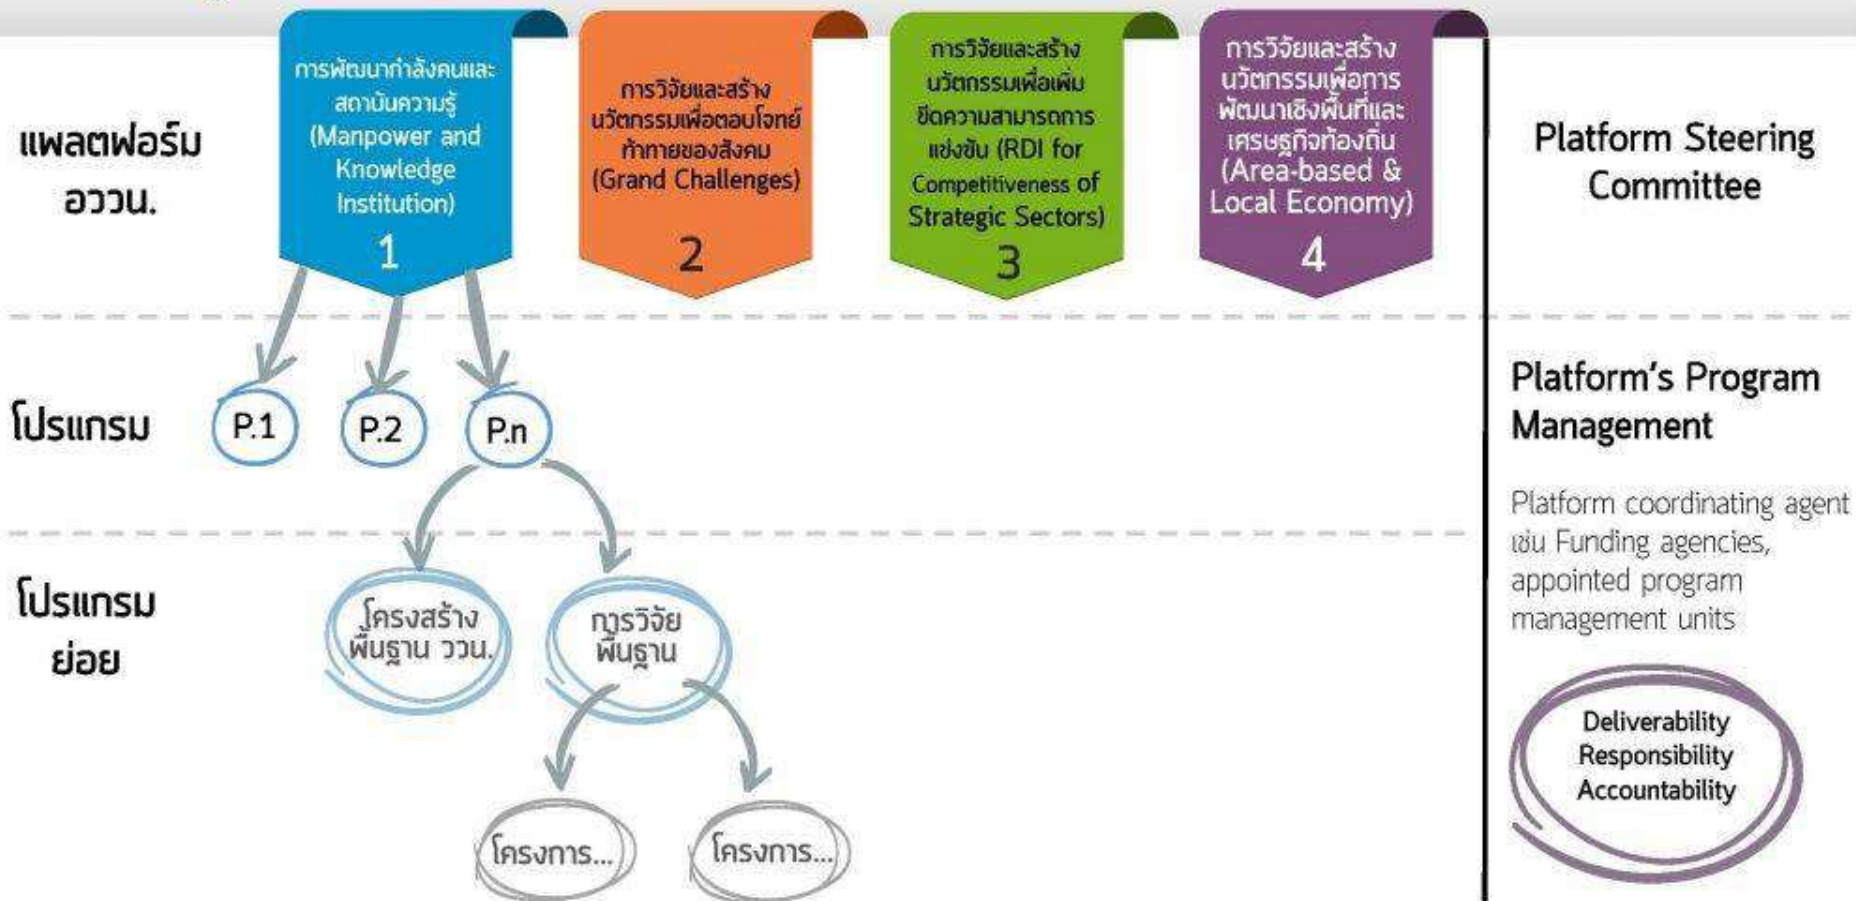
แพลตฟอร์ม อววน.

การพัฒนากำลังคนและสถาบันความรู้ (Manpower and Knowledge Institution) 1

การวิจัยและสร้างนวัตกรรมเพื่อตอบโจทย์ท้าทายของสังคม (Grand Challenges) 2

การวิจัยและสร้างนวัตกรรมเพื่อเพิ่มขีดความสามารถการแข่งขัน (RDI for Competitiveness of Strategic Sectors) 3

การวิจัยและสร้างนวัตกรรมเพื่อการพัฒนาเชิงพื้นที่และเศรษฐกิจท้องถิ่น (Area-based & Local Economy) 4

Platform Steering Committee

โปรแกรม

P.1

P.2

P.n

Platform's Program Management

Platform coordinating agent เช่น Funding agencies, appointed program management units

โปรแกรมย่อย

โครงสร้างพื้นฐาน ววน.

การวิจัยพื้นฐาน

โครงการ...

โครงการ...

Deliverability
Responsibility
Accountability